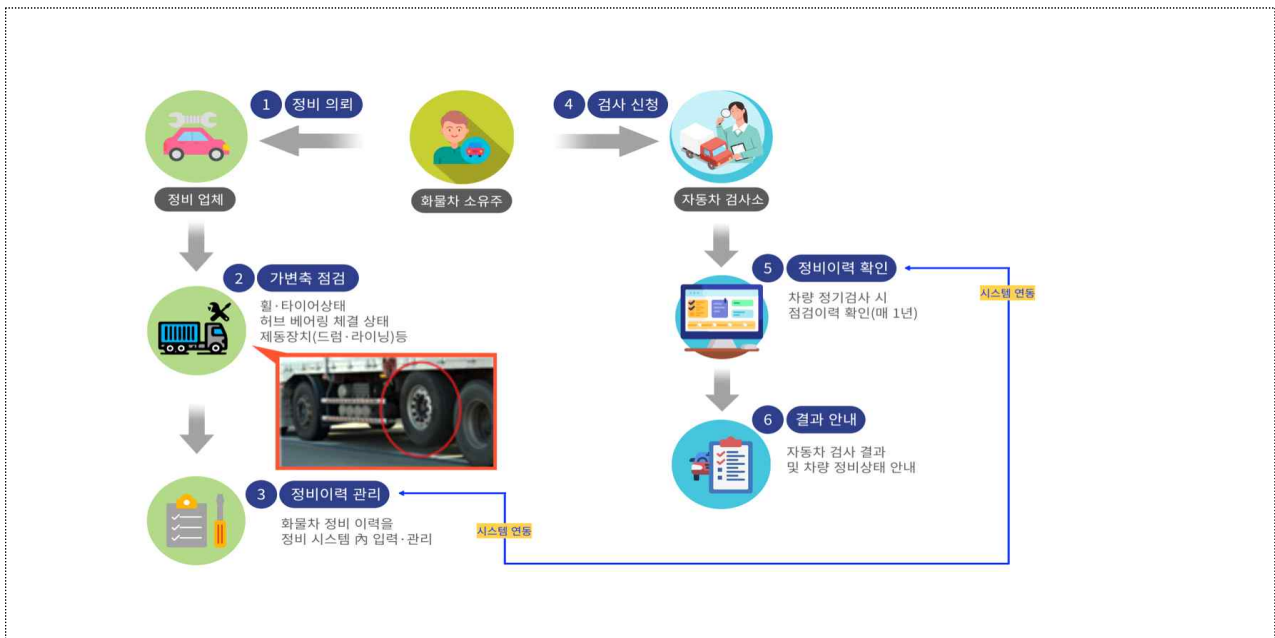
1 정비 의뢰

정비 업체

화물차 소유주

4 검사 신청

자동차 검사소

2 가변축 점검

휠·타이어상태
허브 베어링 체결 상태
제동장치(드럼·라이닝)등

5 정비이력 확인

차량 정기검사 시
점검이력 확인(매 1년)

시스템 연동

6 결과 안내

자동차 검사 결과
및 차량 정비상태 안내

3 정비이력 관리

화물차 정비 이력을
정비 시스템 內 입력·관리

시스템 연동